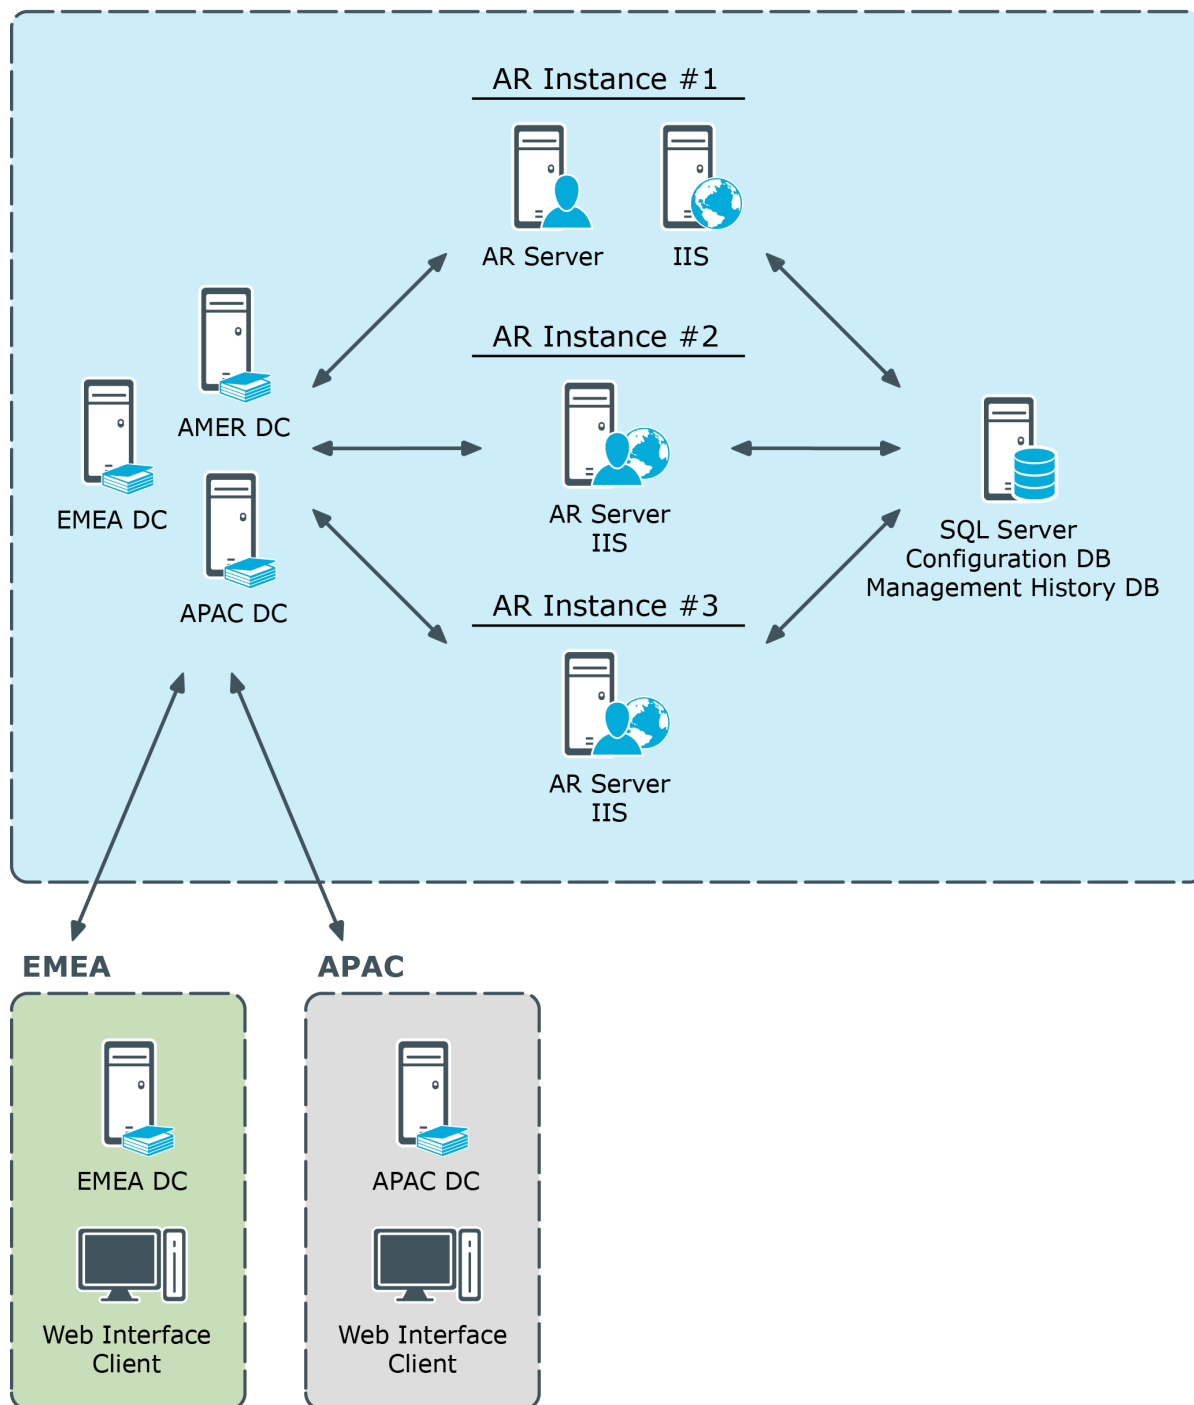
AR Instance #1

AR Server

IIS

AMER DC

EMEA DC

APAC DC

AR Instance #2

AR Server
IIS

SQL Server
Configuration DB
Management History DB

AR Instance #3

AR Server
IIS

EMEA

EMEA DC

Web Interface
Client

APAC

APAC DC

Web Interface
Client